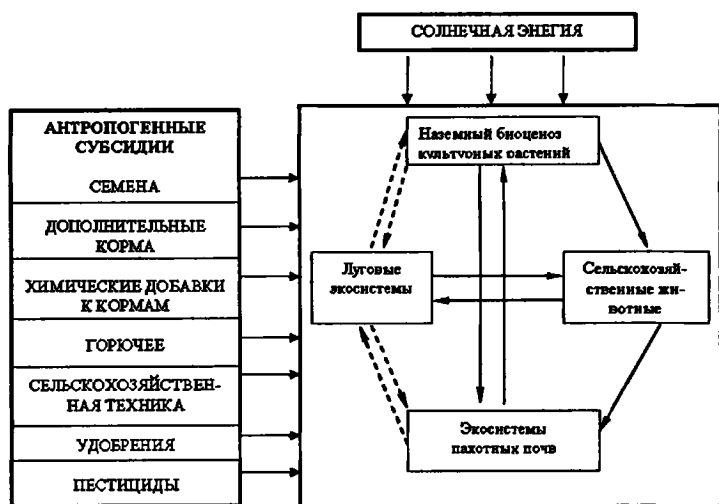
СОЛНЕЧНАЯ ЭНЕГИЯ

АНТРОПОГЕННЫЕ СУБСИДИИ

СЕМЕНА

ДОПОЛНИТЕЛЬНЫЕ КОРМА

ХИМИЧЕСКИЕ ДОБАВКИ К КОРМАМ

ГОРЮЧЕЕ

СЕЛЬСКОХОЗЯЙСТВЕННАЯ ТЕХНИКА

УДОБРЕНИЯ

ПЕСТИЦИДЫ

Наземный биоценоз культvоных растений

Луговые экосистемы

Сельскохозяйственные животные

Экосистемы пахотных почв